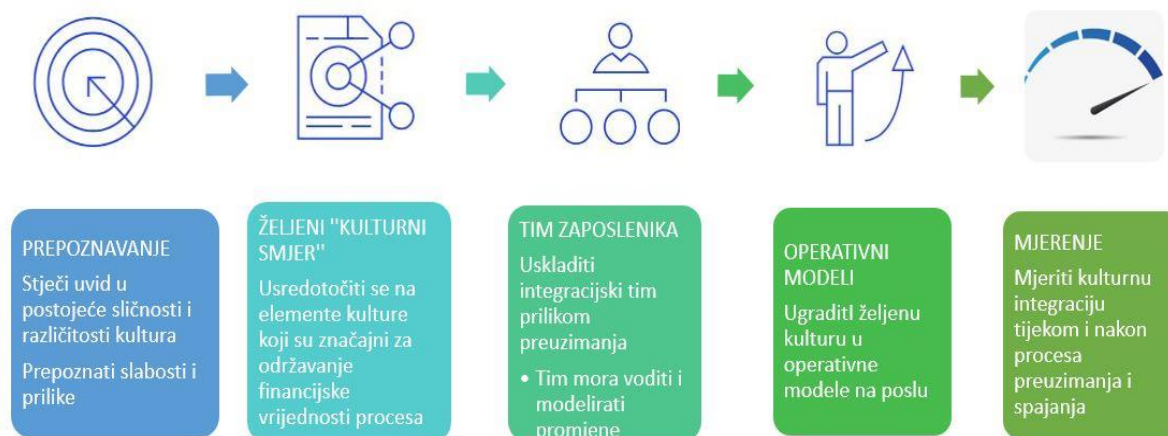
PREPOZNAVANJE

Stječi uvid u postojeće sličnosti i različitosti kultura

Prepoznati slabosti i prilike

ŽELJENI "KULTURNI SMJER"

Usredotočiti se na elemente kulture koji su značajni za održavanje financijske vrijednosti procesa

TIM ZAPOSLENIKA

Uskladiti integracijski tim prilikom preuzimanja

• Tim mora voditi i modelirati promjene

OPERATIVNI MODELI

Ugraditi željenu kulturu u operativne modele na poslu

MJERENJE

Mjeriti kulturnu integraciju tijekom i nakon procesa preuzimanja i spajanja